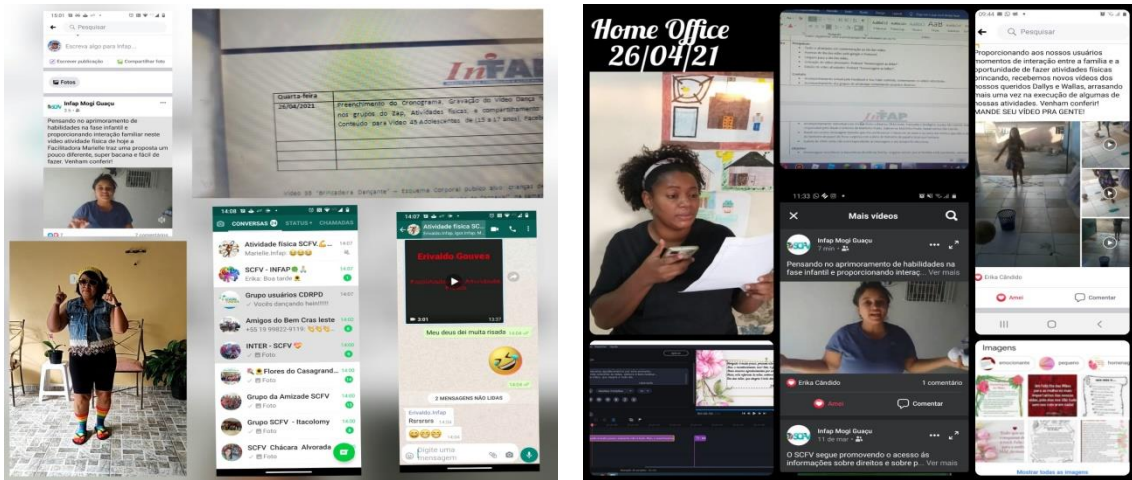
Pesquisar

Escreva algo para Infap...

Escrever publicação

Compartilhar foto

Fotos

Infap Mogi Guaçu

Pensando no aprimoramento de habilidades na fase infantil e proporcionando interação familiar neste vídeo atividade física de hoje a Facilitadora Marielle traz uma proposta um pouco diferente, super bacana e fácil de fazer. Venham conferir!

InFAP

Quarta-feira 28/04/2021

Preenchimento do Cronograma. Gravação do Vídeo Dança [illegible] nos grupos do Zap. Atividades físicas e compartilhamento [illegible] Conteúdo para Vídeo 45 adolescentes de (15 a 17 anos) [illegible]

Vídeo 38 "Brincadeira Dançante" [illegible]

CONVERSAS

STATUS

CHAMADAS

Atividade física SCFV...

Marielle Infap: 😂😂😂

SCFV - INFAP

Erika: Boa tarde

Grupo usuários CDRPD

Amigos do Bem Cras leste

+55 19 99822-9119:

INTER - SCFV

Foto

Flores do Casagrand...

Foto

Grupo da Amizade SCFV

Foto

Grupo SCFV - Itacolomy

Foto

SCFV Chácara Alvorada

Foto

Atividade física SCF...

Erivaldo Gomes

Meu deus do! muita risada

2 MENSAGENS NÃO LIDAS

Erivaldo Infap

Rsrsrsrs

Digite uma mensagem

Home Office 26/04/21

InFAP

Mais vídeos

Infap Mogi Guaçu

7 min

Pensando no aprimoramento de habilidades na fase infantil e proporcionando interaç... Ver mais

Erika Cândido

1 comentário

Amei

Comentar

Infap Mogi Guaçu

11 de mar

O SCFV segue promovendo o acesso às informações sobre direitos e sobre p... Ver mais

Pesquisar

Proporcionando aos nossos usuários momentos de interação entre a família e a oportunidade de fazer atividades físicas brincando, recebemos novos vídeos dos nossos queridos Dallys e Wallas, arrasando mais uma vez na execução de algumas de nossas atividades. Venham conferir! MANDE SEU VÍDEO PRA GENTE!

Erika Cândido

Amei

Comentar

Imagens

Mostrar todas as imagens